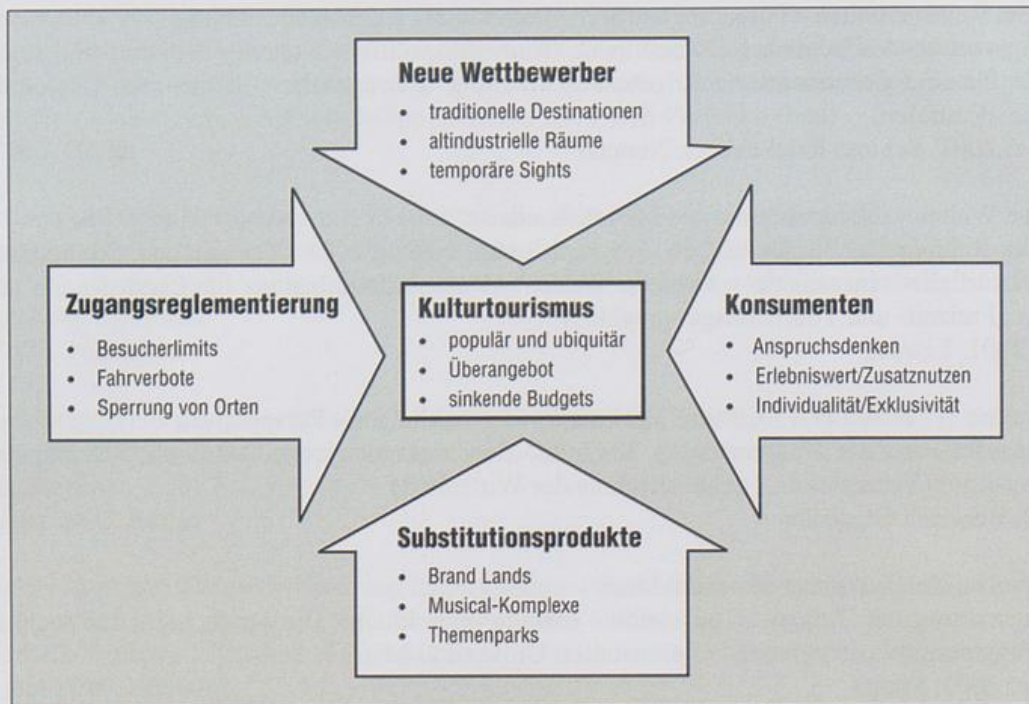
**Neue Wettbewerber**
- traditionelle Destinationen
- altindustrielle Räume
- temporäre Sights

**Zugangsreglementierung**
- Besucherlimits
- Fahrverbote
- Sperrung von Orten

**Kulturtourismus**
- populär und ubiquitär
- Überangebot
- sinkende Budgets

**Konsumenten**
- Anspruchsdenken
- Erlebniswert/Zusatznutzen
- Individualität/Exklusivität

**Substitutionsprodukte**
- Brand Lands
- Musical-Komplexe
- Themenparks